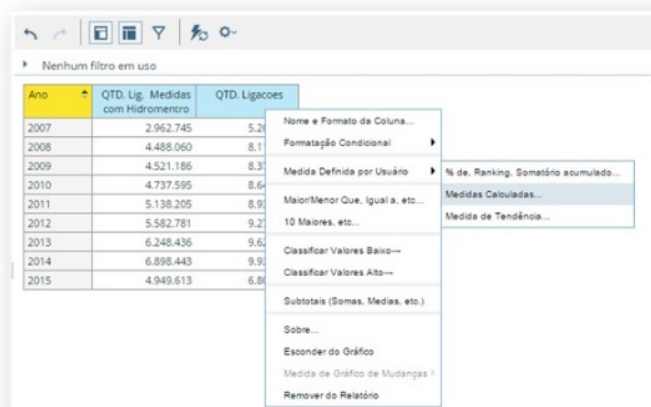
Nenhum filtro em uso

| Ano | QTD. Lig. Medidas com Hidromentro | QTD. Ligacoes |
|---|---|---|
| 2007 | 2.962.745 | 5.2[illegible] |
| 2008 | 4.488.060 | 8.1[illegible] |
| 2009 | 4.521.186 | 8.3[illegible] |
| 2010 | 4.737.595 | 8.6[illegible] |
| 2011 | 5.138.205 | 8.9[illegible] |
| 2012 | 5.582.781 | 9.2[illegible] |
| 2013 | 6.248.436 | 9.6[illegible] |
| 2014 | 6.898.443 | 9.9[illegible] |
| 2015 | 4.949.613 | 6.8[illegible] |

Nome e Formato da Coluna...
Formatação Condicional
Medida Definida por Usuário
Maior/Menor Que, Igual a, etc...
10 Maiores, etc...
Classificar Valores Baixo→
Classificar Valores Alto→
Subtotais (Somas, Medias, etc.)
Sobre...
Esconder do Gráfico
Medida de Gráfico de Mudanças
Remover do Relatório

% de, Ranking, Somatório acumulado...
Medidas Calculadas...
Medida de Tendência...